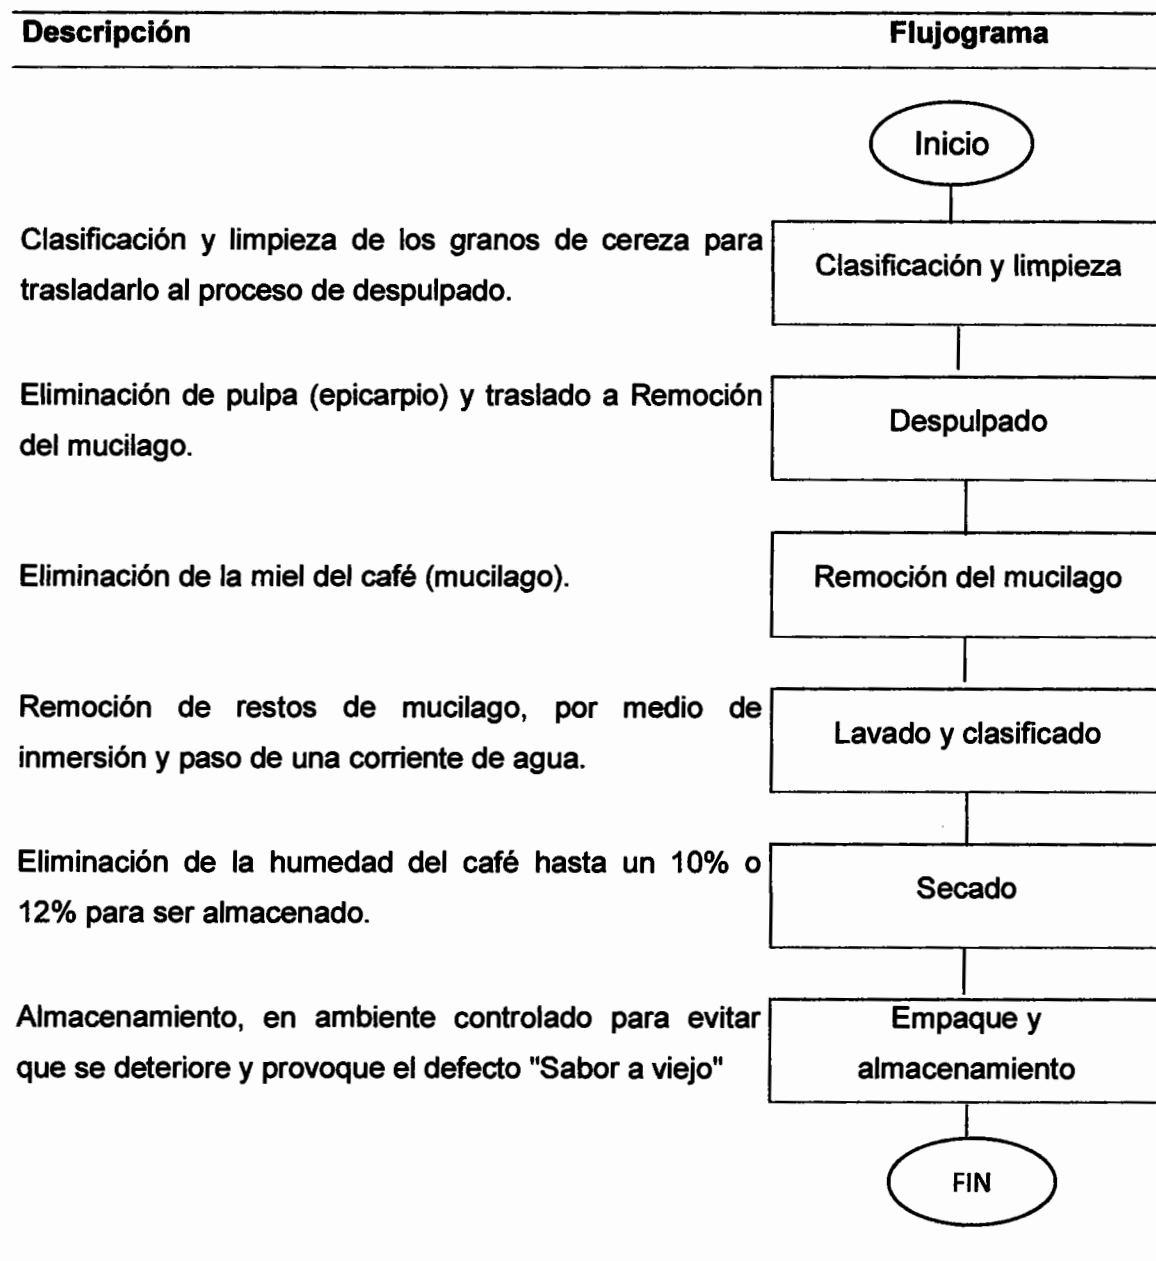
| Descripción | Flujograma |
|---|---|
| | Inicio |
| Clasificación y limpieza de los granos de cereza para trasladarlo al proceso de despulpado. | Clasificación y limpieza |
| Eliminación de pulpa (epicarpio) y traslado a Remoción del mucilago. | Despulpado |
| Eliminación de la miel del café (mucilago). | Remoción del mucilago |
| Remoción de restos de mucilago, por medio de inmersión y paso de una corriente de agua. | Lavado y clasificado |
| Eliminación de la humedad del café hasta un 10% o 12% para ser almacenado. | Secado |
| Almacenamiento, en ambiente controlado para evitar que se deteriore y provoque el defecto "Sabor a viejo" | Empaque y almacenamiento |
| | FIN |